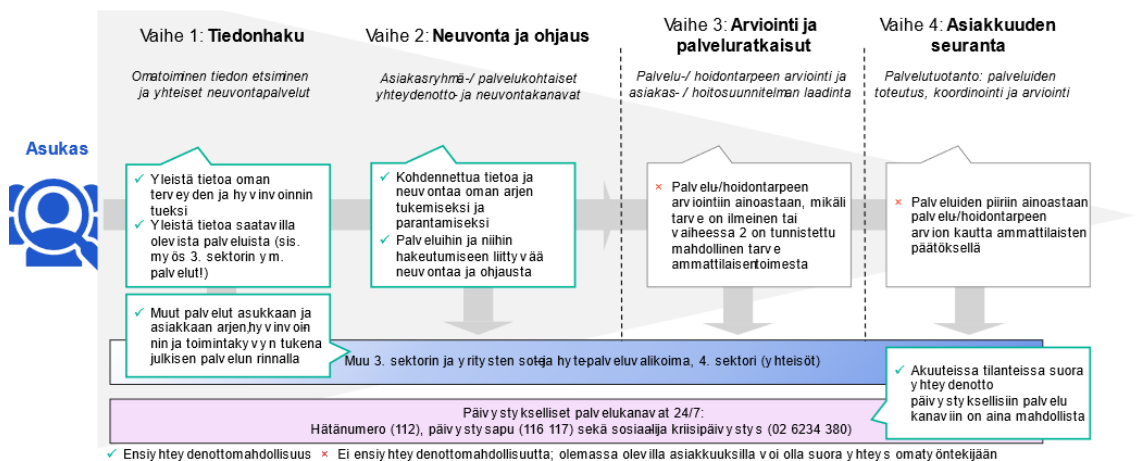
Vaihe 1: **Tiedonhaku**

Omatoiminen tiedon etsiminen ja yhteiset neuvontapalvelut

Vaihe 2: **Neuvonta ja ohjaus**

Asiakasryhmä-/ palvelukohtaiset yhteydenotto- ja neuvontakanavat

Vaihe 3: **Arviointi ja palveluratkaisut**

Palvelu-/ hoidontarpeen arviointi ja asiakas-/ hoitosuunnitelman laadinta

Vaihe 4: **Asiakkuuden seuranta**

Palvelutuotanto: palveluiden toteutus, koordinointi ja arviointi

**Asukas**

✓ Yleistä tietoa oman terveyden ja hyvinvoinnin tueksi
✓ Yleistä tietoa saatavilla olevista palveluista (sis. myös 3. sektorin ym. palvelut!)

✓ Kohdennettua tietoa ja neuvontaa oman arjen tukemiseksi ja parantamiseksi
✓ Palveluihin ja niihin hakeutumiseen liittyvää neuvontaa ja ohjausta

× Palvelu/hoidontarpeen arviointiin ainoastaan, mikäli tarve on ilmeinen tai vaiheessa 2 on tunnistettu mahdollinen tarve ammattilaisen toimesta

× Palveluiden piiriin ainoastaan palvelu/hoidontarpeen arvion kautta ammattilaisten päätöksellä

✓ Muut palvelut asukkaan ja asiakkaan arjen, hyvinvoinnin ja toimintakyvyn tukena julkisen palvelun rinnalla

Muu 3. sektorin ja yritysten sote- ja hyte-palveluvalikoima, 4. sektori (yhteisöt)

✓ Akuuteissa tilanteissa suora yhteydenotto päivystyksellisiin palvelukanaviin on aina mahdollista

Päivystykselliset palvelukanavat 24/7:
Hätänumero (112), päivystysapu (116 117) sekä sosiaali- ja kriisipäivystys (02 6234 380)

✓ Ensiyhteydenottomahdollisuus × Ei ensiyhteydenottomahdollisuutta; olemassa olevilla asiakkuuksilla voi olla suora yhteys omatyöntekijään